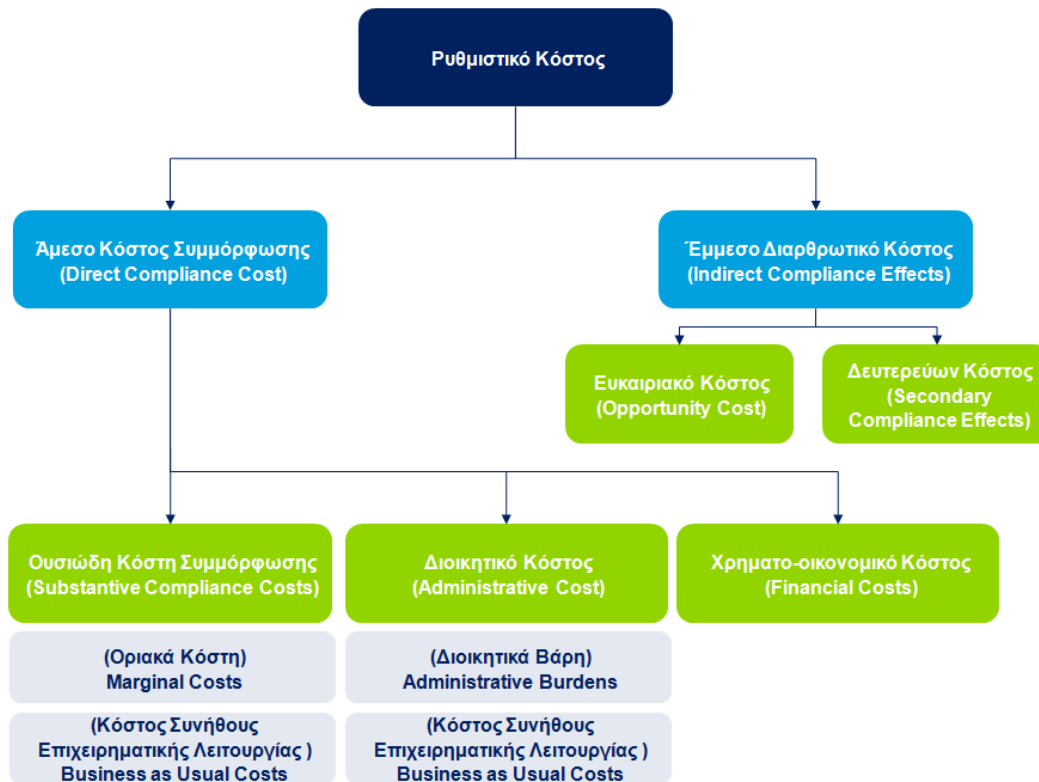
Ρυθμιστικό Κόστος

Άμεσο Κόστος Συμμόρφωσης (Direct Compliance Cost)

Έμμεσο Διαρθρωτικό Κόστος (Indirect Compliance Effects)

Ευκαιριακό Κόστος (Opportunity Cost)

Δευτερεύων Κόστος (Secondary Compliance Effects)

Ουσιώδη Κόστη Συμμόρφωσης (Substantive Compliance Costs)

Διοικητικό Κόστος (Administrative Cost)

Χρηματο-οικονομικό Κόστος (Financial Costs)

(Οριακά Κόστη) Marginal Costs

(Διοικητικά Βάρη) Administrative Burdens

(Κόστος Συνήθους Επιχειρηματικής Λειτουργίας ) Business as Usual Costs

(Κόστος Συνήθους Επιχειρηματικής Λειτουργίας ) Business as Usual Costs